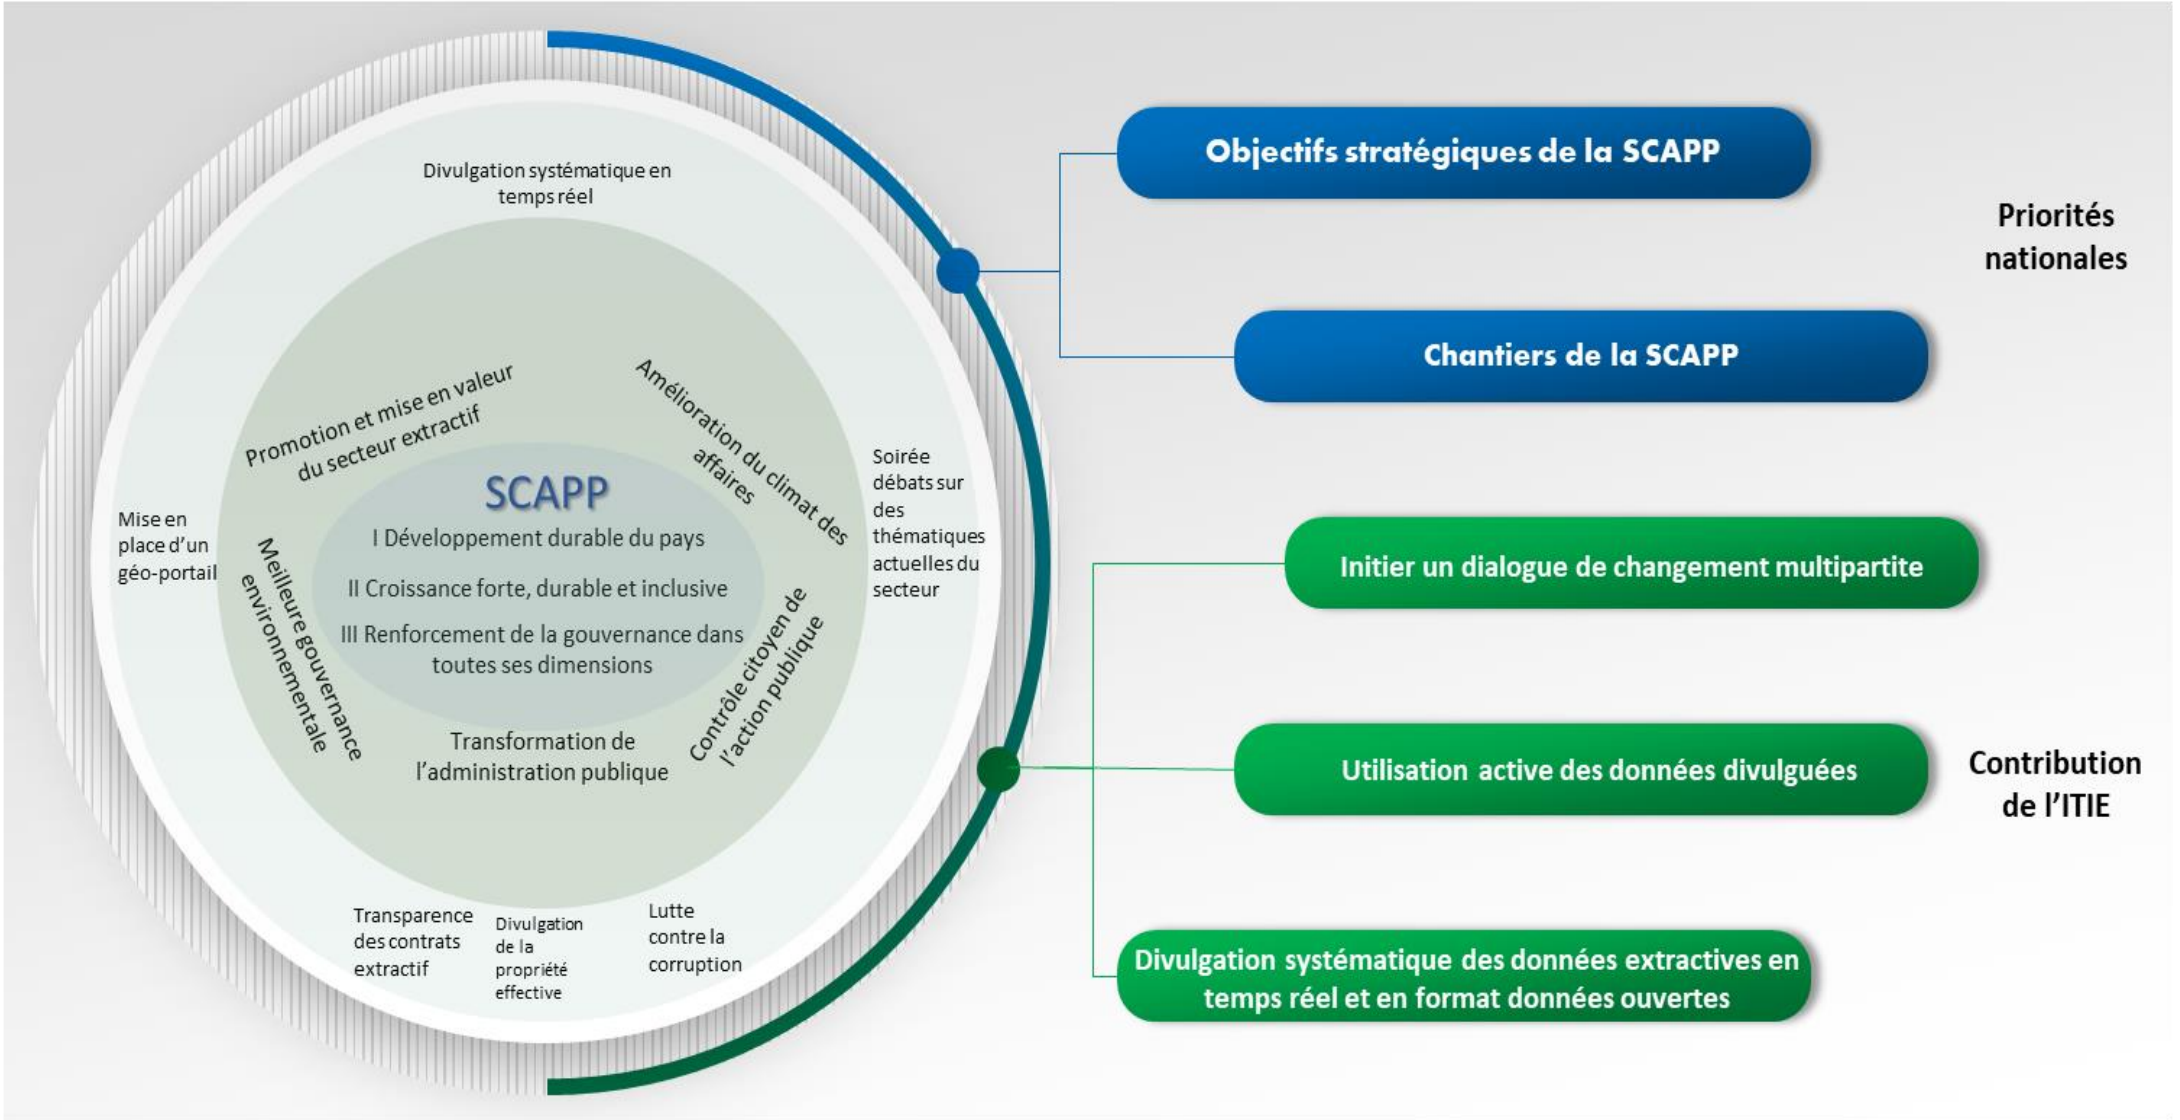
Divulgation systématique en temps réel

Promotion et mise en valeur du secteur extractif

Amélioration du climat des affaires

Soirée débats sur des thématiques actuelles du secteur

Mise en place d'un géo-portail

SCAPP

I Développement durable du pays

II Croissance forte, durable et inclusive

III Renforcement de la gouvernance dans toutes ses dimensions

Meilleure gouvernance environnementale

Contrôle citoyen de l'action publique

Transformation de l'administration publique

Transparence des contrats extractif

Divulgation de la propriété effective

Lutte contre la corruption

Objectifs stratégiques de la SCAPP

Chantiers de la SCAPP

Priorités nationales

Initier un dialogue de changement multipartite

Utilisation active des données divulguées

Contribution de l'ITIE

Divulgation systématique des données extractives en temps réel et en format données ouvertes